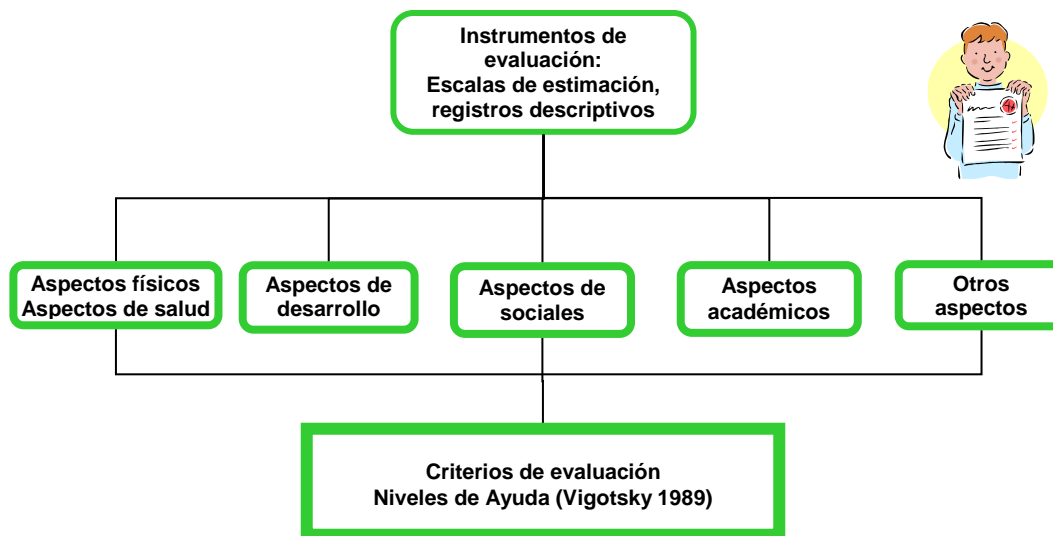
Instrumentos de evaluación:
Escalas de estimación, registros descriptivos

Aspectos físicos
Aspectos de salud

Aspectos de desarrollo

Aspectos de sociales

Aspectos académicos

Otros aspectos

Criterios de evaluación
Niveles de Ayuda (Vigotsky 1989)